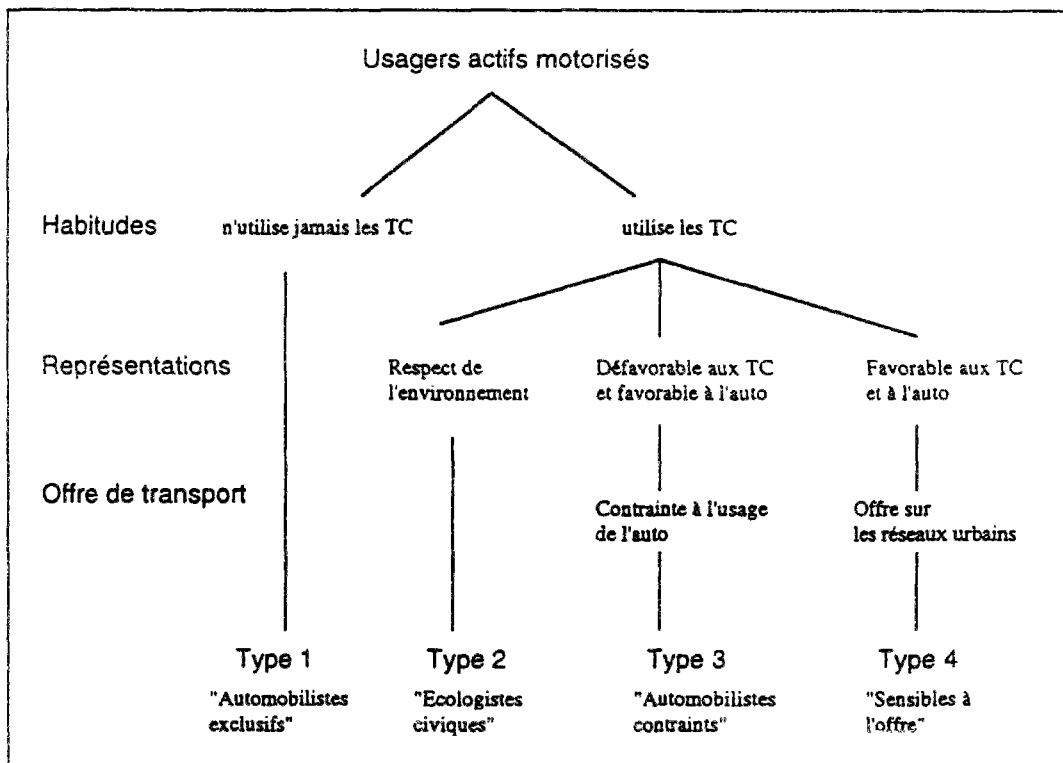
Usagers actifs motorisés

Habitudes

n'utilise jamais les TC

utilise les TC

Représentations

Respect de l'environnement

Défavorable aux TC et favorable à l'auto

Favorable aux TC et à l'auto

Offre de transport

Contrainte à l'usage de l'auto

Offre sur les réseaux urbains

Type 1
"Automobilistes exclusifs"

Type 2
"Ecologistes civiques"

Type 3
"Automobilistes contraints"

Type 4
"Sensibles à l'offre"